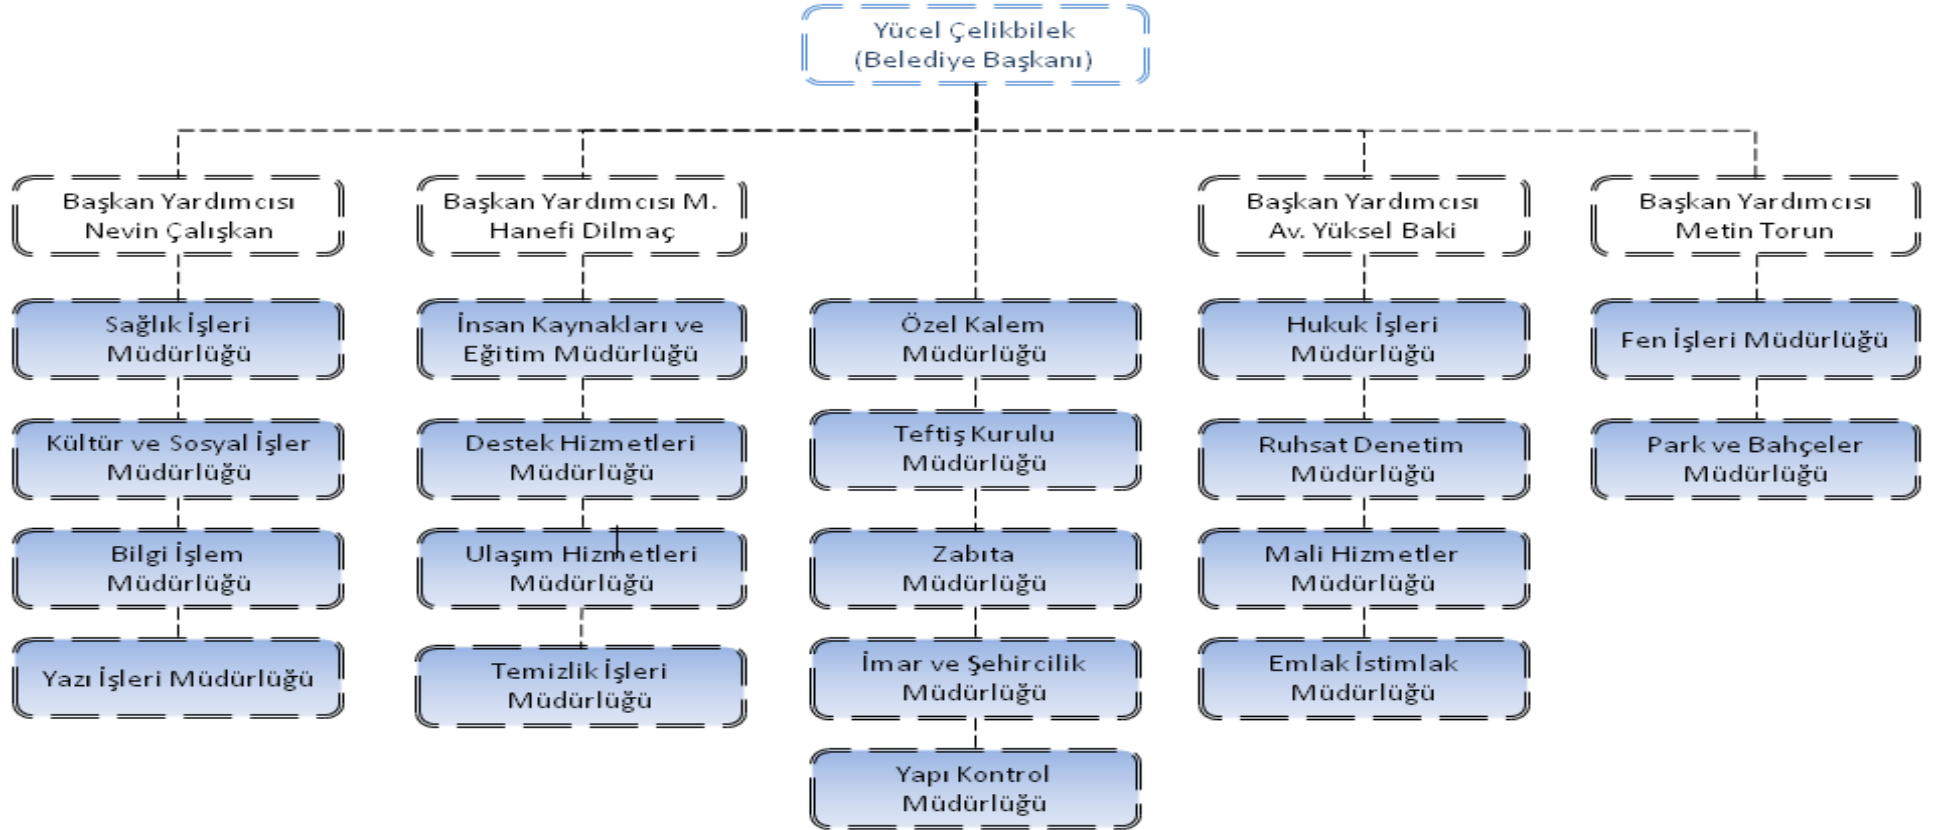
Yücel Çelikbilek
(Belediye Başkanı)

Başkan Yardımcısı
Nevin Çalışkan

Sağlık İşleri
Müdürlüğü

Kültür ve Sosyal İşler
Müdürlüğü

Bilgi İşlem
Müdürlüğü

Yazı İşleri Müdürlüğü

Başkan Yardımcısı M.
Hanefi Dilmaç

İnsan Kaynakları ve
Eğitim Müdürlüğü

Destek Hizmetleri
Müdürlüğü

Ulaşım Hizmetleri
Müdürlüğü

Temizlik İşleri
Müdürlüğü

Özel Kalem
Müdürlüğü

Teftiş Kurulu
Müdürlüğü

Zabıta
Müdürlüğü

İmar ve Şehircilik
Müdürlüğü

Yapı Kontrol
Müdürlüğü

Başkan Yardımcısı
Av. Yüksel Baki

Hukuk İşleri
Müdürlüğü

Ruhsat Denetim
Müdürlüğü

Mali Hizmetler
Müdürlüğü

Emlak İstimlak
Müdürlüğü

Başkan Yardımcısı
Metin Torun

Fen İşleri Müdürlüğü

Park ve Bahçeler
Müdürlüğü